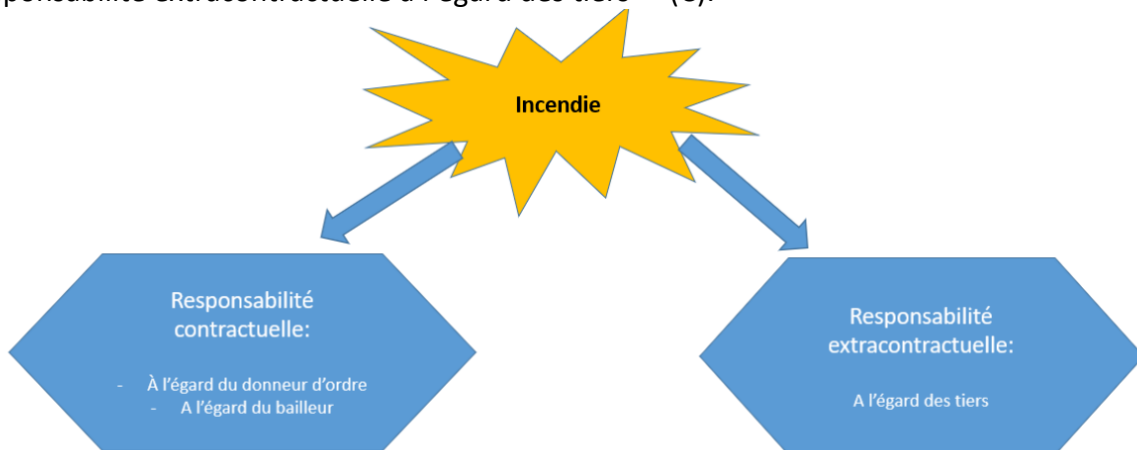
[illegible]ponsabilité extracontractuelle à l'égard des tiers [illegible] (3).

Incendie

Responsabilité contractuelle:

- À l'égard du donneur d'ordre
- A l'égard du bailleur

Responsabilité extracontractuelle:

A l'égard des tiers